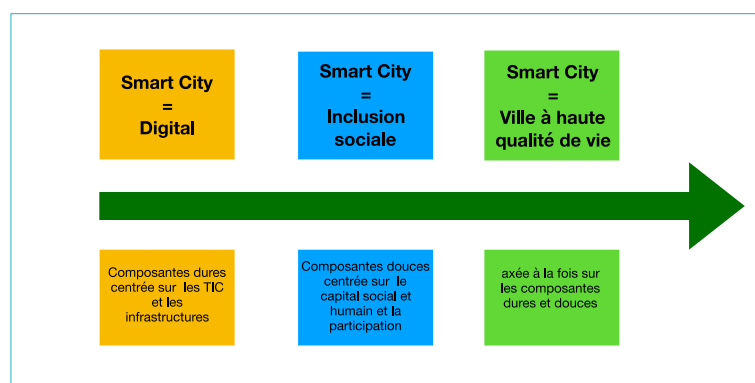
Smart City
=
Digital

Smart City
=
Inclusion sociale

Smart City
=
Ville à haute qualité de vie

Composantes dures centrée sur les TIC et les infrastructures

Composantes douces centrée sur le capital social et humain et la participation

axée à la fois sur les composantes dures et douces